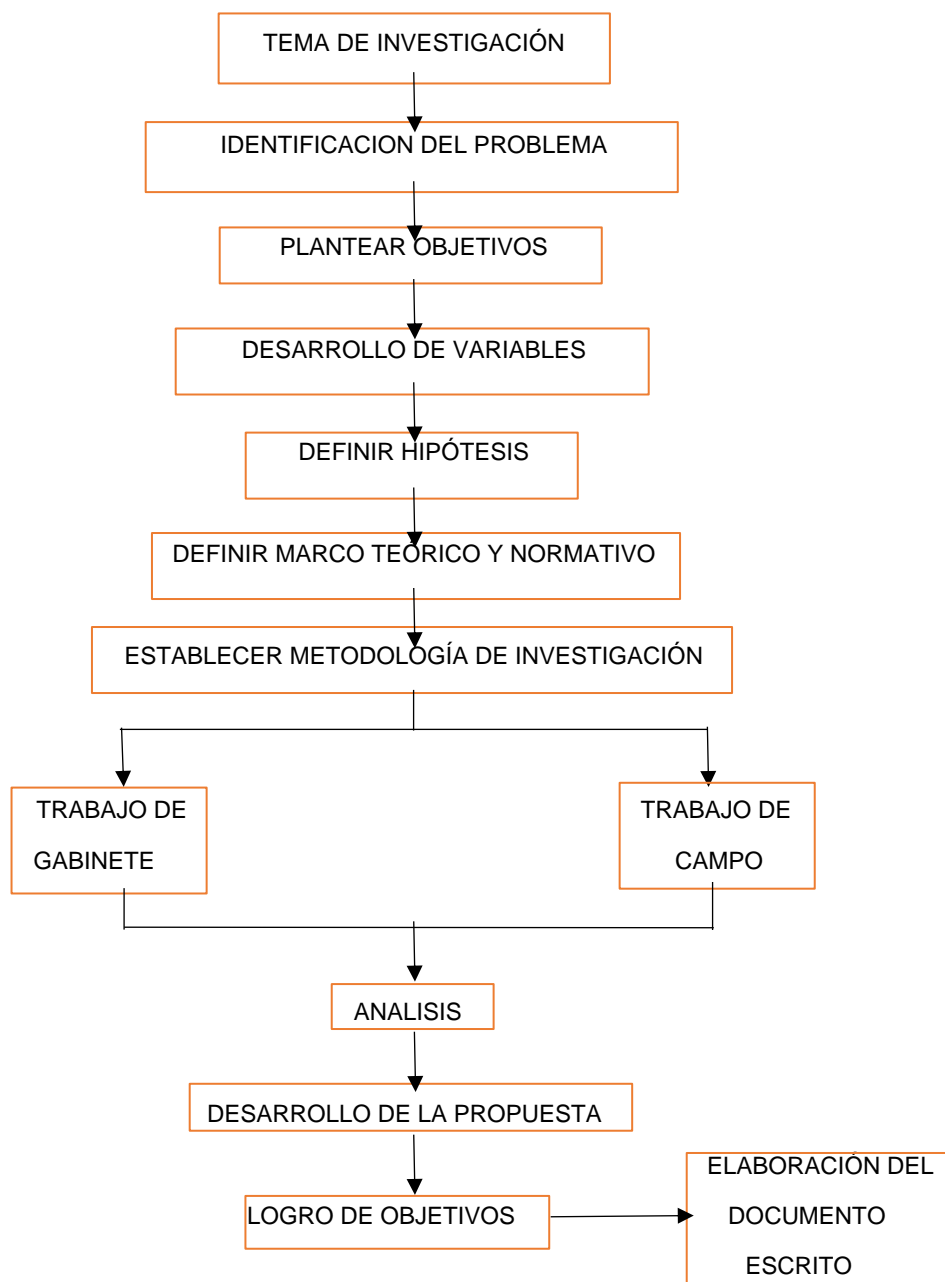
TEMA DE INVESTIGACIÓN

IDENTIFICACION DEL PROBLEMA

PLANTEAR OBJETIVOS

DESARROLLO DE VARIABLES

DEFINIR HIPÓTESIS

DEFINIR MARCO TEORICO Y NORMATIVO

ESTABLECER METODOLOGÍA DE INVESTIGACIÓN

TRABAJO DE GABINETE

TRABAJO DE CAMPO

ANALISIS

DESARROLLO DE LA PROPUESTA

LOGRO DE OBJETIVOS

ELABORACIÓN DEL DOCUMENTO ESCRITO